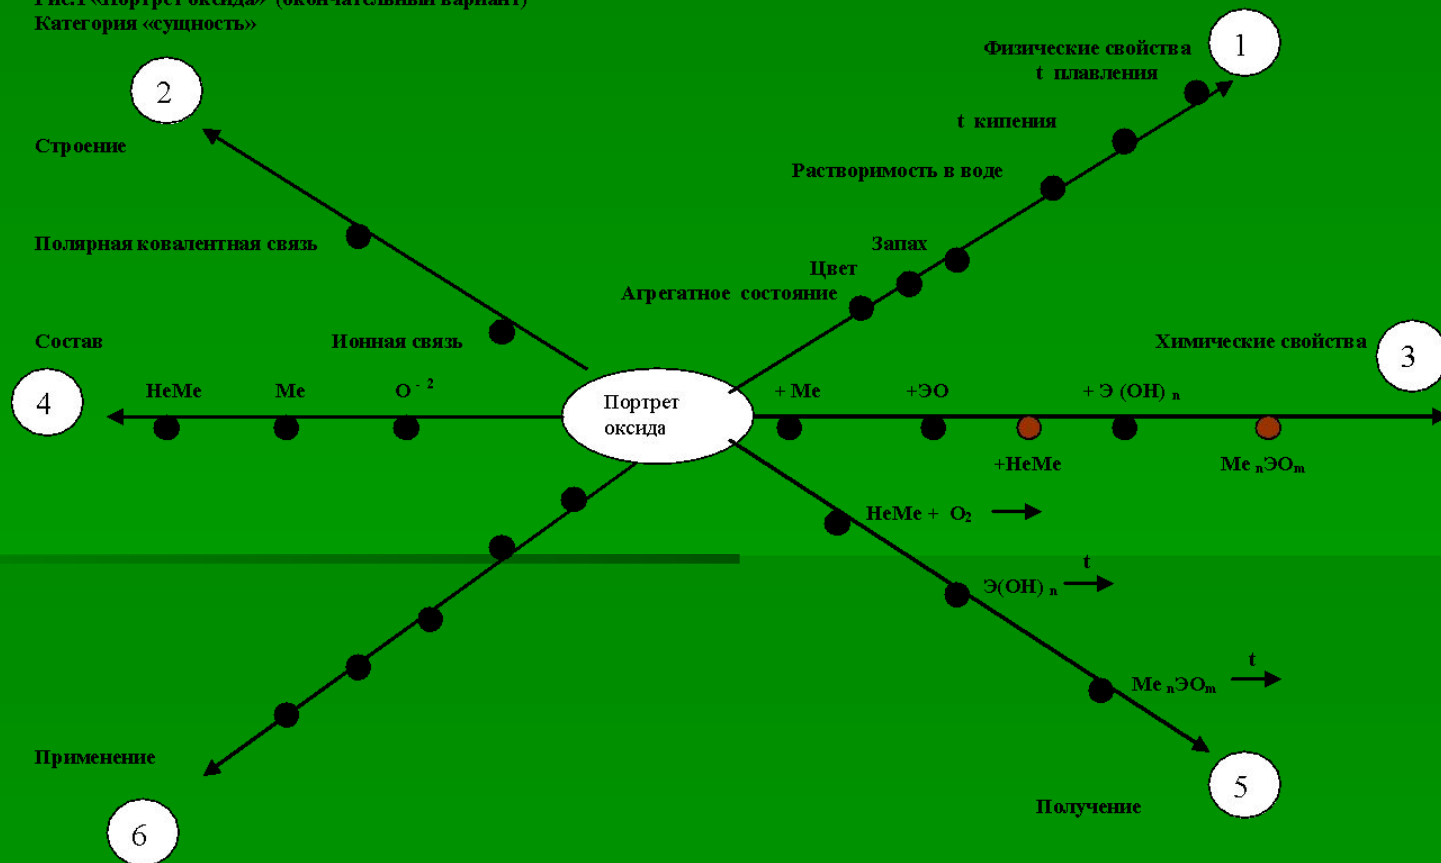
Рис.1 «Портрет оксида» (окончательный вариант)
Категория «сущность»

1
Физические свойства
t плавления
t кипения
Растворимость в воде
Запах
Цвет
Агрегатное состояние

2
Строение
Полярная ковалентная связь
Ионная связь

Состав
4
НеМе
Ме
$O^{-2}$

Портрет оксида

Химические свойства
3
+ Ме
+ЭО
+ Э (ОН) $_n$
+НеМе
Ме $_n$ЭО$_m$

НеМе + $O_2$ →
Э(ОН) $_n$ $\xrightarrow{t}$
Ме $_n$ЭО$_m$ $\xrightarrow{t}$

Применение
6

5
Получение